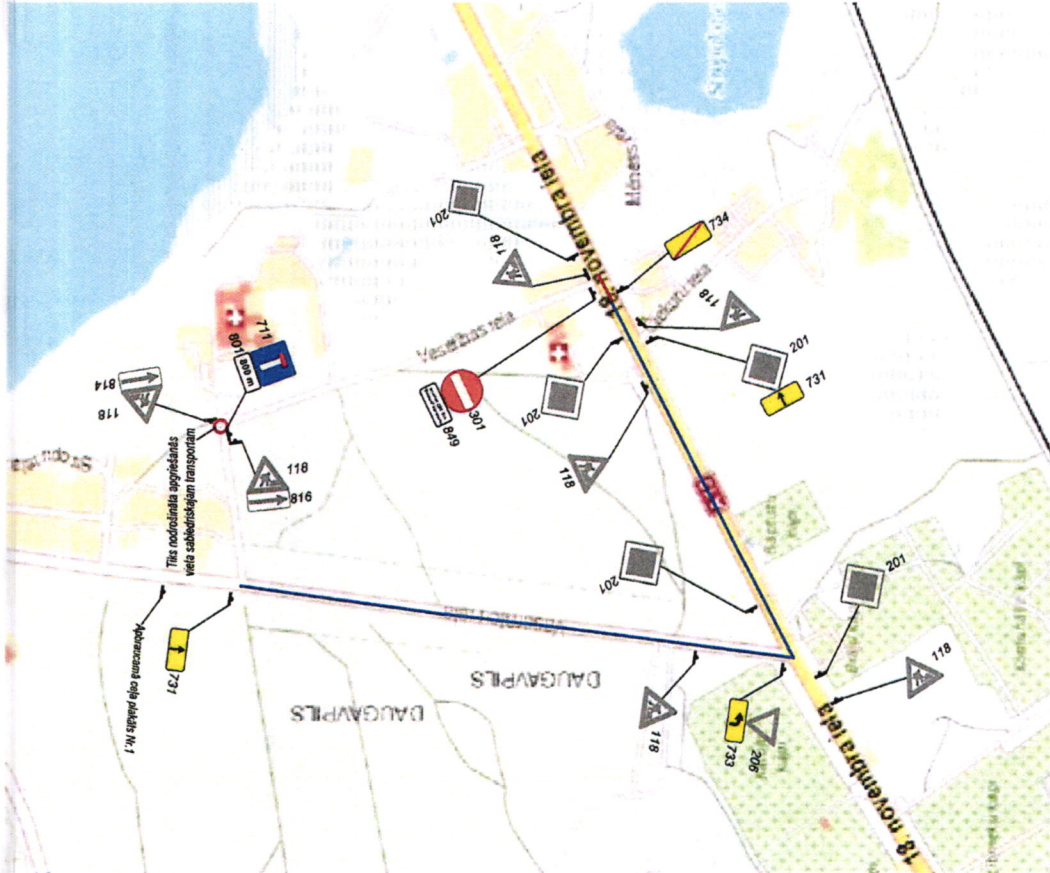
18. novembra iela
Mēness iela
734
201
118
118
Veselības iela
711
801
800 m
814
118
201
731
201
301
849
118
Tiks nodrošināta apgriešanās vieta sabiedriskajam transportam
118
816
201
201
DAUGAVPILS
DAUGAVPILS
Apbraucamā ceļa plānā Nr.1
731
118
733
206
118
18. novembra iela